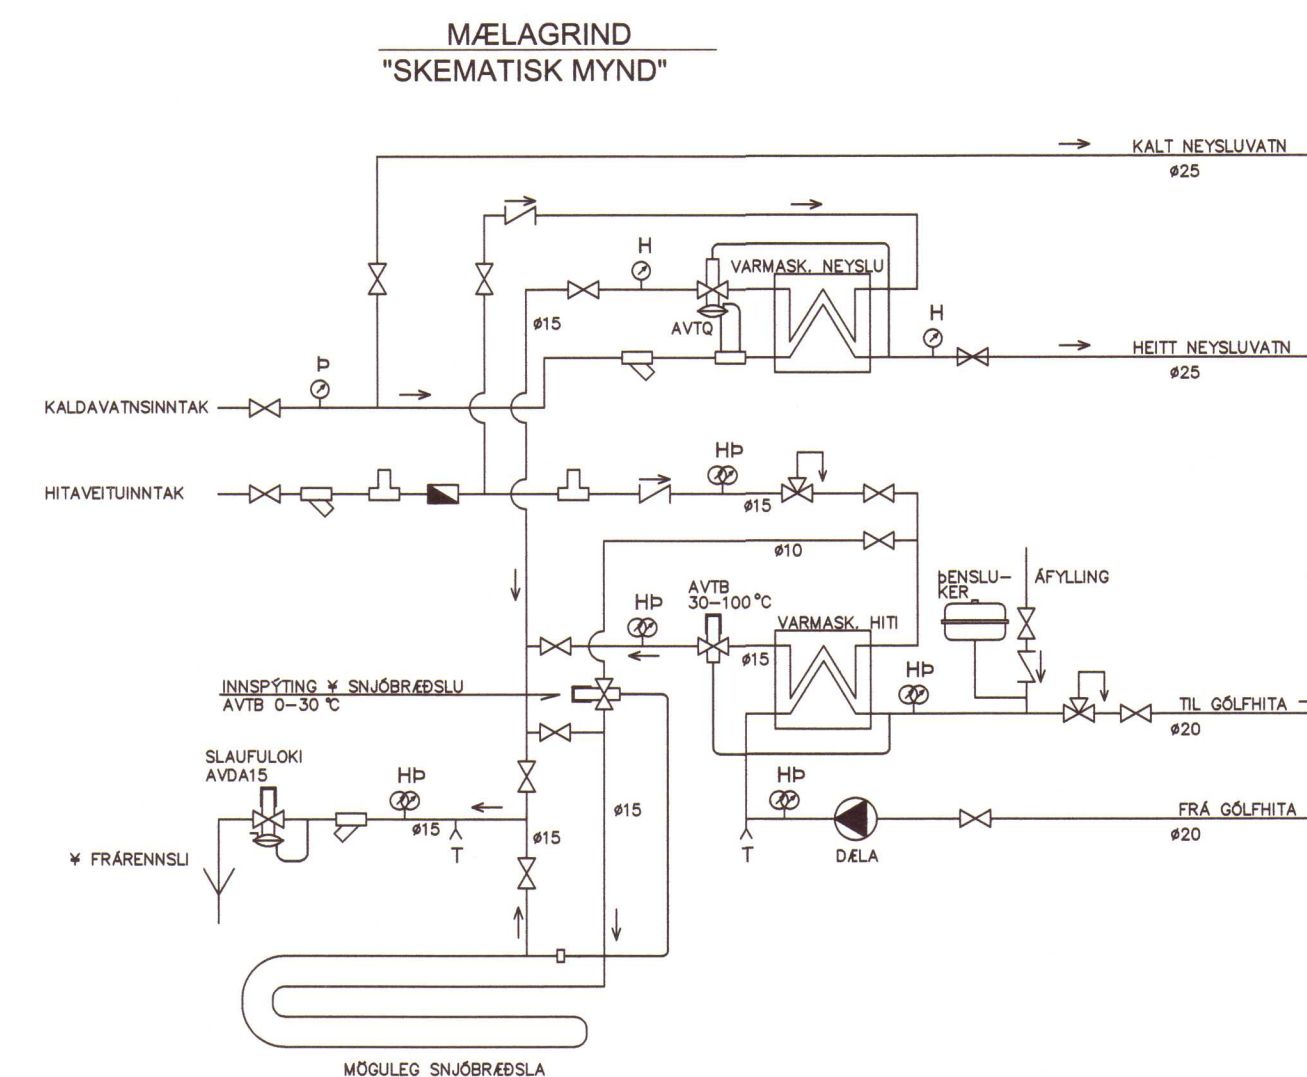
MÆLAGRIND
"SKEMATISK MYND"

KALT NEYSLUVATN
ø25

H
VARMASK. NEYSLU
ø15
AVTQ
H
HEITT NEYSLUVATN
ø25

Þ
KALDAVATNSINNTAK

HITAVEITUINNTAK
HÞ
ø15
ø10
ÞENSLU-KER
ÁFYLLING
HÞ
AVTB 30–100 °C
VARMASK. HITI
ø15
HÞ
INNSPÝTING ¥ SNJÓBRÆÐSLU
AVTB 0–30 °C
TIL GÓLFHITA
ø20
SLAUFULOKI
AVDA15
HÞ
ø15
T
ø15
ø15
HÞ
T
DÆLA
FRÁ GÓLFHITA
ø20
¥ FRÁRENNSLI

MÖGULEG SNJÓBRÆÐSLA